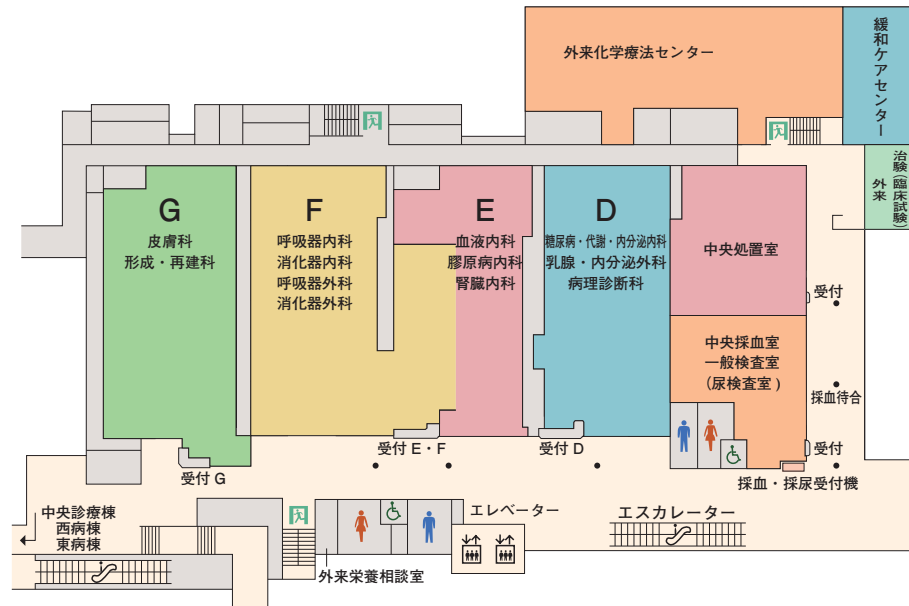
外来化学療法センター

緩和ケアセンター

治験(臨床試験)外来

G
皮膚科
形成・再建科

F
呼吸器内科
消化器内科
呼吸器外科
消化器外科

E
血液内科
膠原病内科
腎臓内科

D
糖尿病・代謝・内分泌内科
乳腺・内分泌外科
病理診断科

中央処置室

受付

中央採血室
一般検査室
(尿検査室)

採血待合

受付

採血・採尿受付機

受付 G

受付 E・F

受付 D

中央診療棟
西病棟
東病棟

エレベーター

エスカレーター

外来栄養相談室